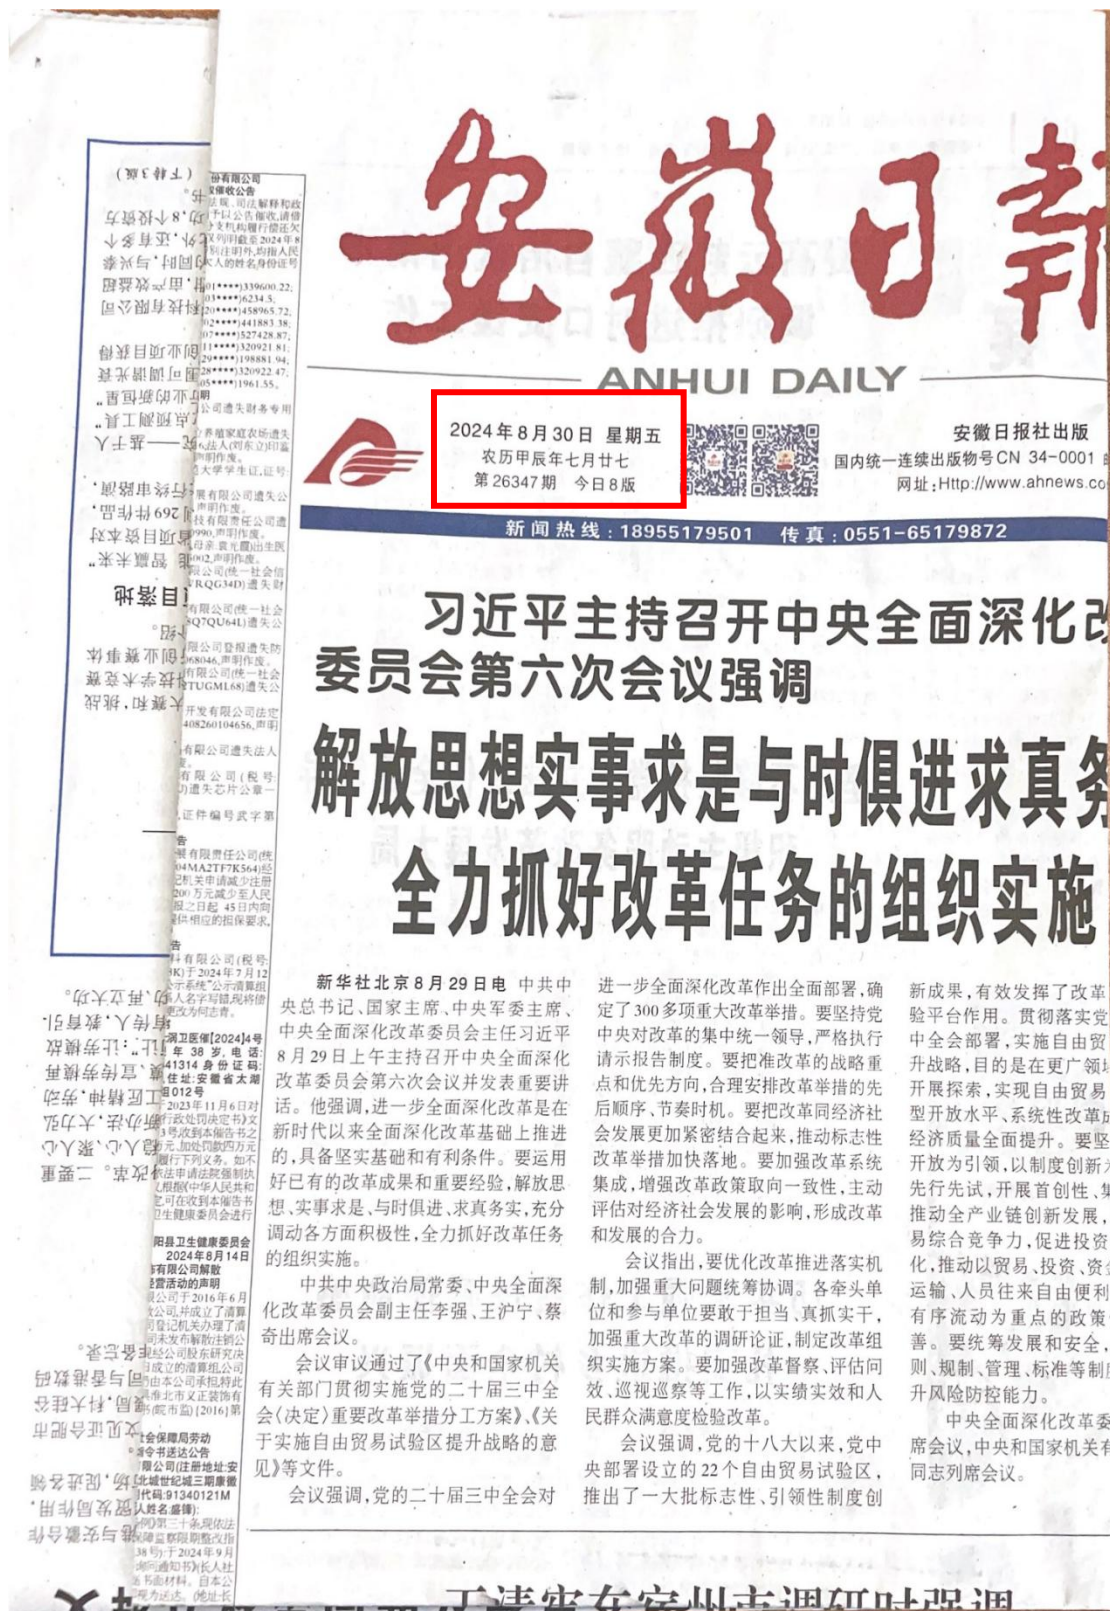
安徽日報

ANHUI DAILY

2024年8月30日 星期五
农历甲辰年七月廿七
第26347期 今日8版

安徽日报社出版
国内统一连续出版物号CN 34-0001
网址:Http://www.ahnews.co

新闻热线:18955179501 传真:0551-65179872

习近平主持召开中央全面深化改
委员会第六次会议强调

解放思想实事求是与时俱进求真务
全力抓好改革任务的组织实施

新华社北京8月29日电 中共中央总书记、国家主席、中央军委主席、中央全面深化改革委员会主任习近平8月29日上午主持召开中央全面深化改革委员会第六次会议并发表重要讲话。他强调,进一步全面深化改革是在新时代以来全面深化改革基础上推进的,具备坚实基础和有利条件。要运用好已有的改革成果和重要经验,解放思想、实事求是、与时俱进、求真务实,充分调动各方面积极性,全力抓好改革任务的组织实施。

中共中央政治局常委、中央全面深化改革委员会副主任李强、王沪宁、蔡奇出席会议。

会议审议通过了《中央和国家机关有关部门贯彻实施党的二十届三中全会〈决定〉重要改革举措分工方案》、《关于实施自由贸易试验区提升战略的意见》等文件。

会议强调,党的二十届三中全会对进一步全面深化改革作出全面部署,确定了300多项重大改革举措。要坚持党中央对改革的集中统一领导,严格执行请示报告制度。要把准改革的战略重点和优先方向,合理安排改革举措的先后顺序、节奏时机。要把改革同经济社会发展更加紧密结合起来,推动标志性改革举措加快落地。要加强改革系统集成,增强改革政策取向一致性,主动评估对经济社会发展的影响,形成改革和发展的合力。

会议指出,要优化改革推进落实机制,加强重大问题统筹协调。各牵头单位和参与单位要敢于担当、真抓实干,加强重大改革的调研论证,制定改革组织实施方案。要加强改革督察、评估问效、巡视巡察等工作,以实绩实效和人民群众满意度检验改革。

会议强调,党的十八大以来,党中央部署设立的22个自由贸易试验区,推出了一大批标志性、引领性制度创

新成果,有效发挥了改革验平台作用。贯彻落实党中全会部署,实施自由贸升战略,目的是在更广领开展探索,实现自由贸易型开放水平、系统性改革经济质量全面提升。要坚开放为引领,以制度创新先行先试,开展首创性、集推动全产业链创新发展,易综合竞争力,促进投资化,推动以贸易、投资、资运输、人员往来自由便利有序流动为重点的政策善。要统筹发展和安全,则、规制、管理、标准等制升风险防控能力。

中央全面深化改革委席会议,中央和国家机关有同志列席会议。

王清宪在宿州市调研时强调